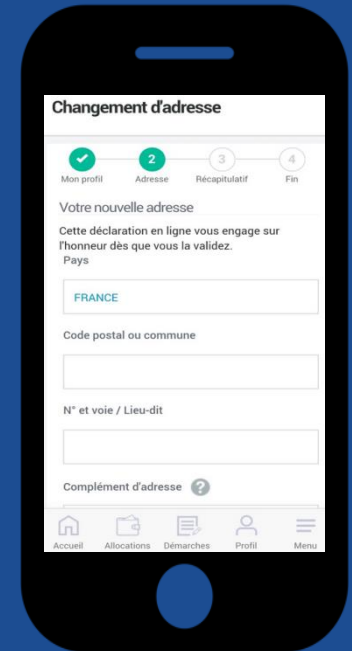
Changement d'adresse

2 3 4
Mon profil Adresse Récapitulatif Fin

Votre nouvelle adresse

Cette déclaration en ligne vous engage sur l'honneur dès que vous la validez.

Pays

FRANCE

Code postal ou commune

N° et voie / Lieu-dit

Complément d'adresse ?

Accueil Allocations Démarches Profil Menu